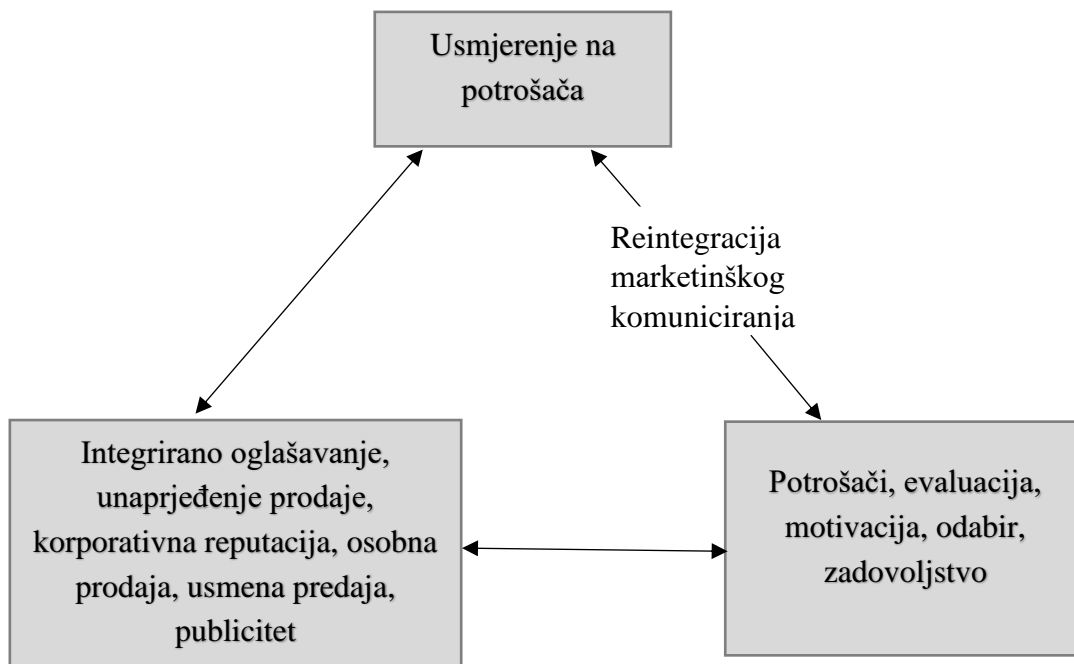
Usmjerenje na potrošača

Reintegracija marketinškog komuniciranja

Integrirano oglašavanje, unaprjeđenje prodaje, korporativna reputacija, osobna prodaja, usmena predaja, publicitet

Potrošači, evaluacija, motivacija, odabir, zadovoljstvo